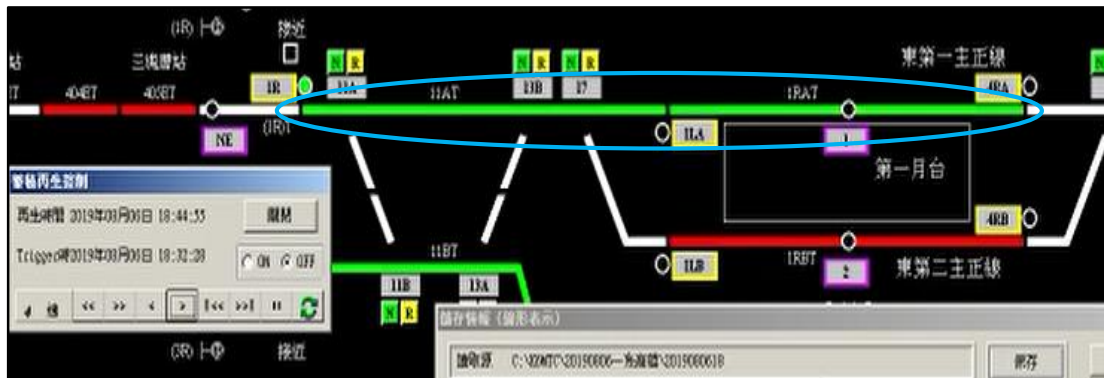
(1R) 接近

站

三塊厝站

東第一主正線

404BT 405BT

1R

11A

11AT

13B

17

1RAT

4RA

N R N R N R

NE

(1R)

1LA

1

第一月台

警報再生控制

再生時間 2019年08月06日 18:44:55

開始

Trigger時2019年08月06日 18:32:28

ON OFF

11BT

4RB

11B

13A

1LB

1RBT

2

東第二主正線

N R

(3R) 接近

儲存

保存